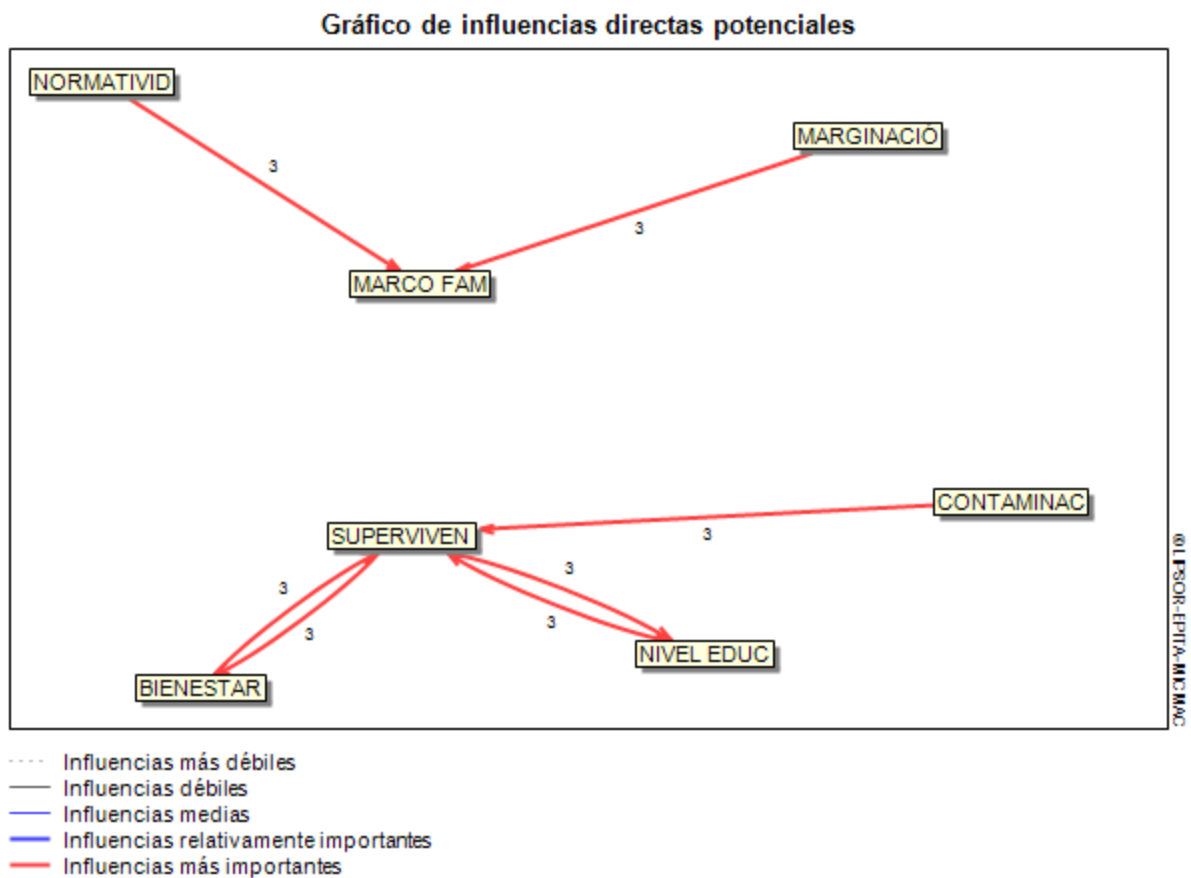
Gráfico de influencias directas potenciales

NORMATIVID

3

MARGINACIÓ

3

MARCO FAM

CONTAMINAC

SUPERVIVEN

3

3

3

3

3

NIVEL EDUC

BIENESTAR

©LIPSOR-EPITA-MICMAC

Influencias más débiles
Influencias débiles
Influencias medias
Influencias relativamente importantes
Influencias más importantes